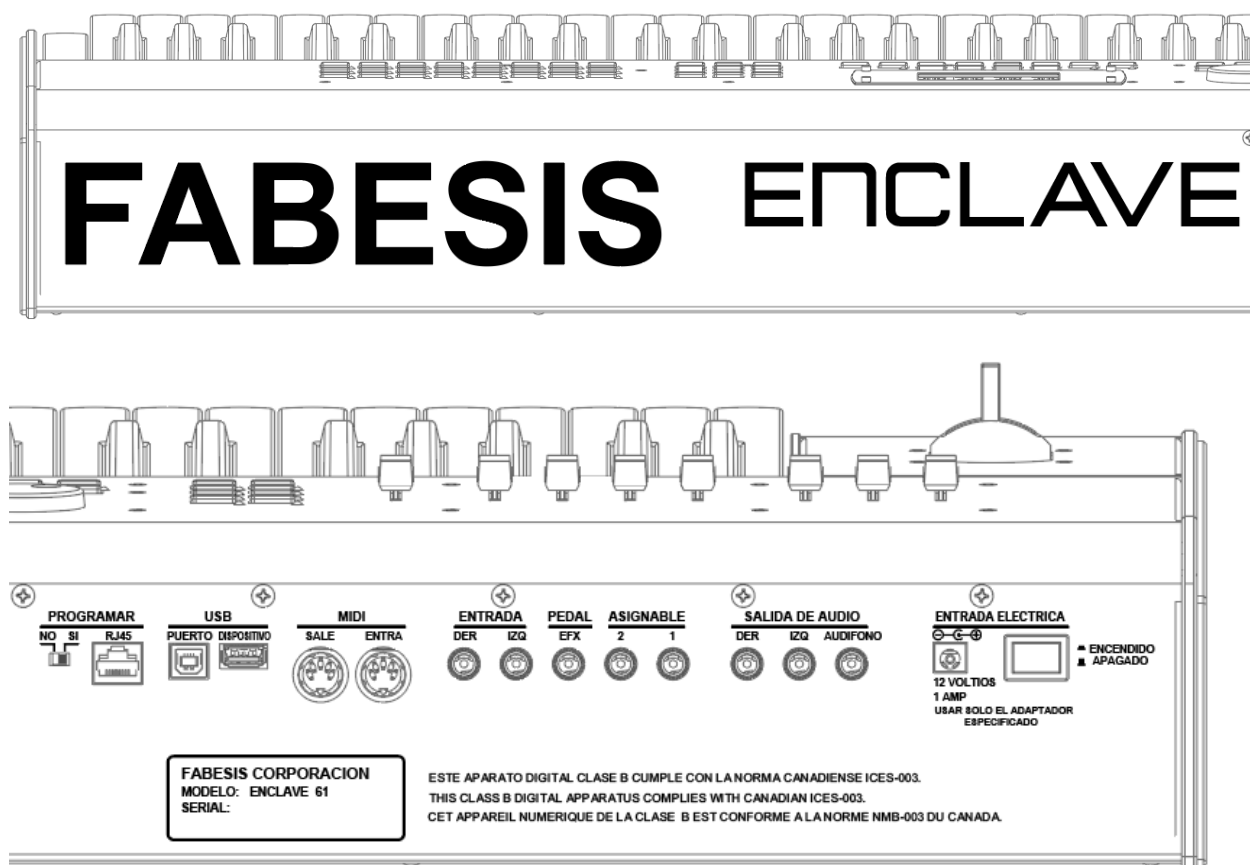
FABESIS ENCLAVE

PROGRAMAR
NO SI RJ45

USB
PUERTO DISPOSITIVO

MIDI
SALE ENTRA

ENTRADA
DER IZQ

PEDAL
EFX

ASIGNABLE
2 1

SALIDA DE AUDIO
DER IZQ AUDIFONO

ENTRADA ELECTRICA
12 VOLTIOS
1 AMP
USAR SOLO EL ADAPTADOR ESPECIFICADO

ENCENDIDO
APAGADO

FABESIS CORPORACION
MODELO: ENCLAVE 61
SERIAL:

ESTE APARATO DIGITAL CLASE B CUMPLE CON LA NORMA CANADIENSE ICES-003.
THIS CLASS B DIGITAL APPARATUS COMPLIES WITH CANADIAN ICES-003.
CET APPAREIL NUMERIQUE DE LA CLASE B EST CONFORME A LA NORME NMB-003 DU CANADA.